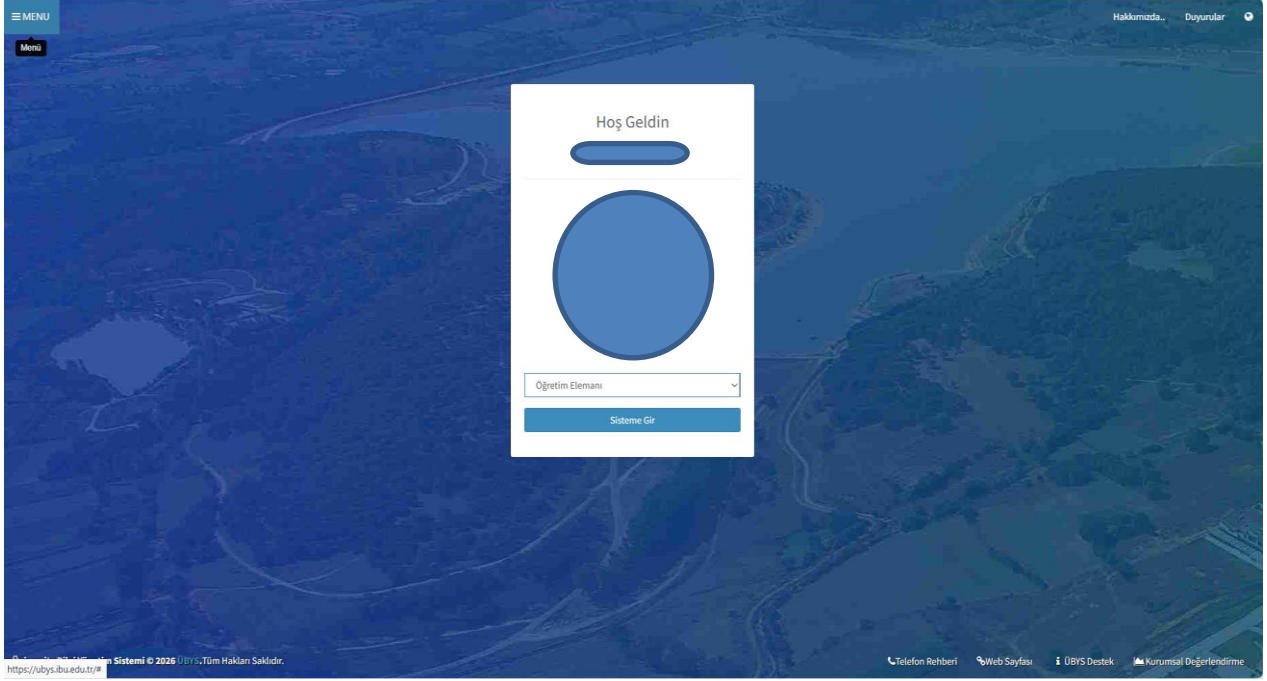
≡ MENU
Menü

Hakkımızda..
Duyurular

Hoş Geldin

Öğretim Elemanı

Sisteme Gir

https://ubys.ibu.edu.tr/#
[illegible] Sistemi © 2026 ÜBYS. Tüm Hakları Saklıdır.

Telefon Rehberi
Web Sayfası
ÜBYS Destek
Kurumsal Değerlendirme